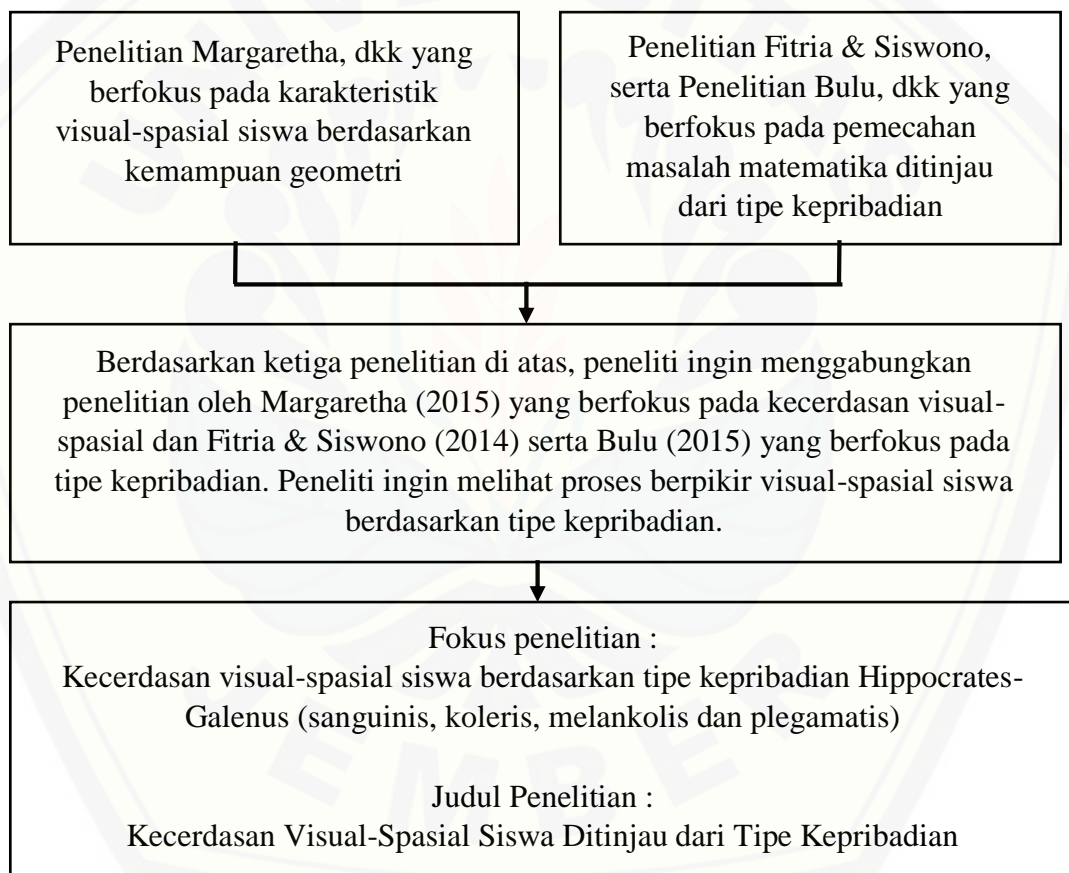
Penelitian Margaretha, dkk yang berfokus pada karakteristik visual-spasial siswa berdasarkan kemampuan geometri

Penelitian Fitria & Siswono, serta Penelitian Bulu, dkk yang berfokus pada pemecahan masalah matematika ditinjau dari tipe kepribadian

Berdasarkan ketiga penelitian di atas, peneliti ingin menggabungkan penelitian oleh Margaretha (2015) yang berfokus pada kecerdasan visual-spasial dan Fitria & Siswono (2014) serta Bulu (2015) yang berfokus pada tipe kepribadian. Peneliti ingin melihat proses berpikir visual-spasial siswa berdasarkan tipe kepribadian.

Fokus penelitian :
Kecerdasan visual-spasial siswa berdasarkan tipe kepribadian Hippocrates-Galenus (sanguinis, koleris, melankolis dan plegamatis)

Judul Penelitian :
Kecerdasan Visual-Spasial Siswa Ditinjau dari Tipe Kepribadian